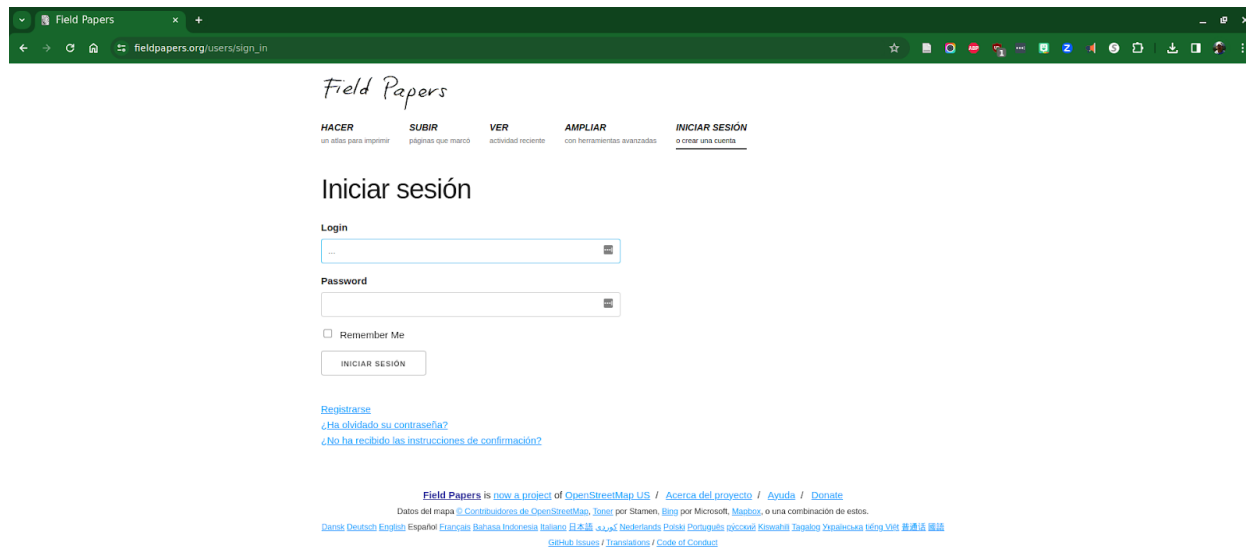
Field Papers
fieldpapers.org/users/sign_in

Field Papers

HACER
un atlas para imprimir

SUBIR
páginas que marcó

VER
actividad reciente

AMPLIAR
con herramientas avanzadas

INICIAR SESIÓN
o crear una cuenta

Iniciar sesión

Login

Password

Remember Me

INICIAR SESIÓN

Registrarse
¿Ha olvidado su contraseña?
¿No ha recibido las instrucciones de confirmación?

Field Papers is now a project of OpenStreetMap US / Acerca del proyecto / Ayuda / Donate
Datos del mapa © Contribuidores de OpenStreetMap, Toner por Stamen, Bing por Microsoft, Mapbox, o una combinación de estos.
Dansk Deutsch English Español Français Bahasa Indonesia Italiano 日本語 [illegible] Nederlands Polski Português русский Kiswahili Tagalog Українська tiếng Việt 普通话 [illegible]
GitHub Issues / Translations / Code of Conduct